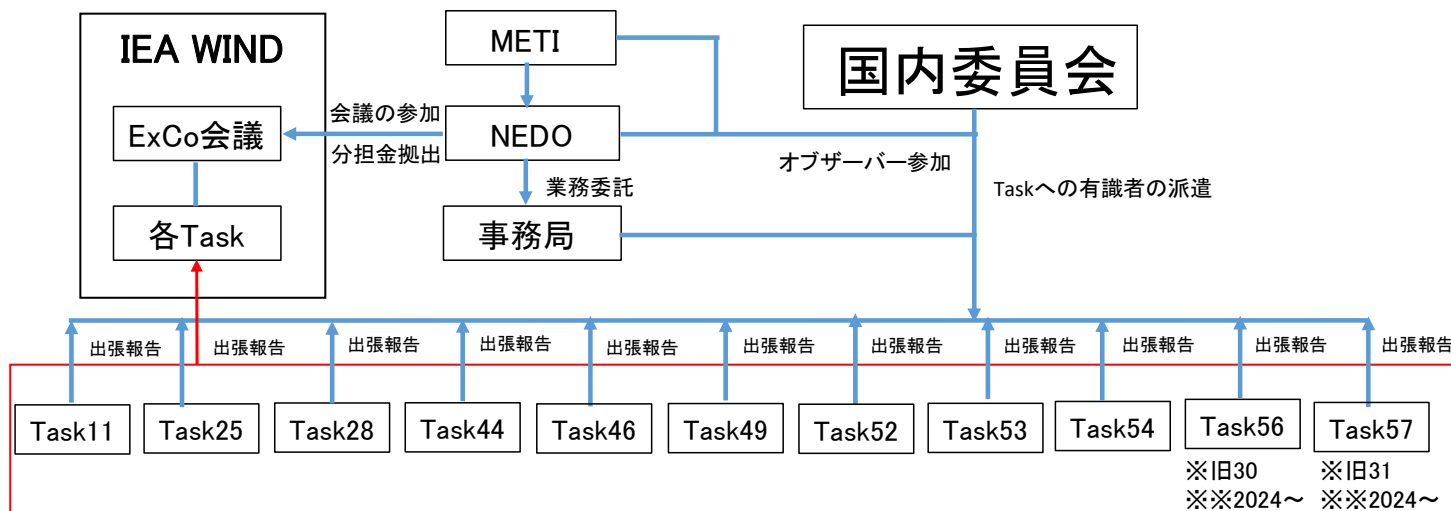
IEA WIND

ExCo会議

各Task

METI

NEDO

事務局

国内委員会

会議の参加

分担金拠出

業務委託

オブザーバー参加

Taskへの有識者の派遣

出張報告 出張報告 出張報告 出張報告 出張報告 出張報告 出張報告 出張報告 出張報告 出張報告 出張報告

Task11 Task25 Task28 Task44 Task46 Task49 Task52 Task53 Task54 Task56 Task57

※旧30
※※2024～

※旧31
※※2024～